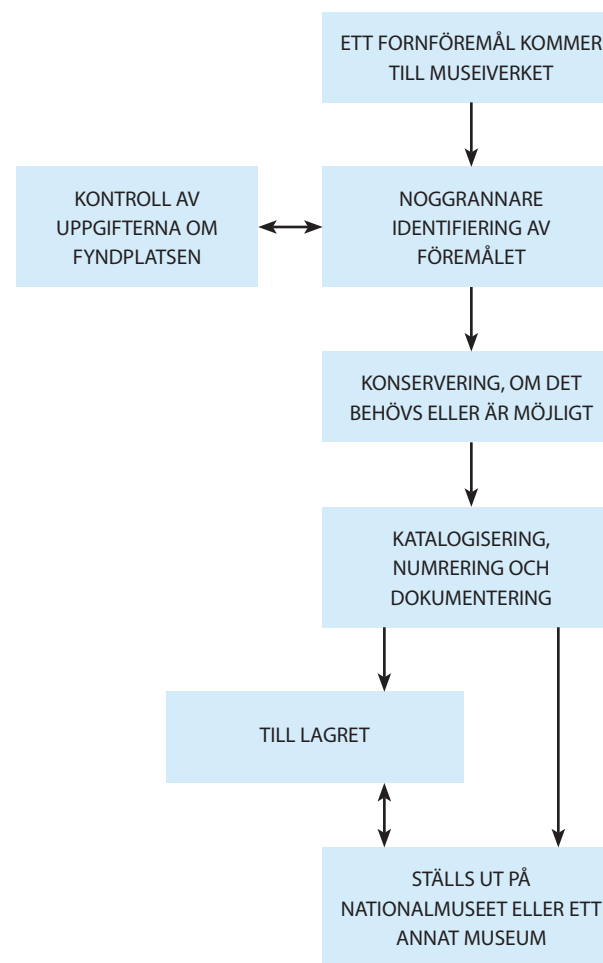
ETT FORNFÖREMÅL KOMMER TILL MUSEIVERKET

KONTROLL AV UPPGIFTERNA OM FYNDPLATSEN

NOGGRANNARE IDENTIFIERING AV FÖREMÅLET

KONSERVERING, OM DET BEHÖVS ELLER ÄR MÖJLIGT

KATALOGISERING, NUMRERING OCH DOKUMENTERING

TILL LAGRET

STÄLLS UT PÅ NATIONALMUSEET ELLER ETT ANNAT MUSEUM